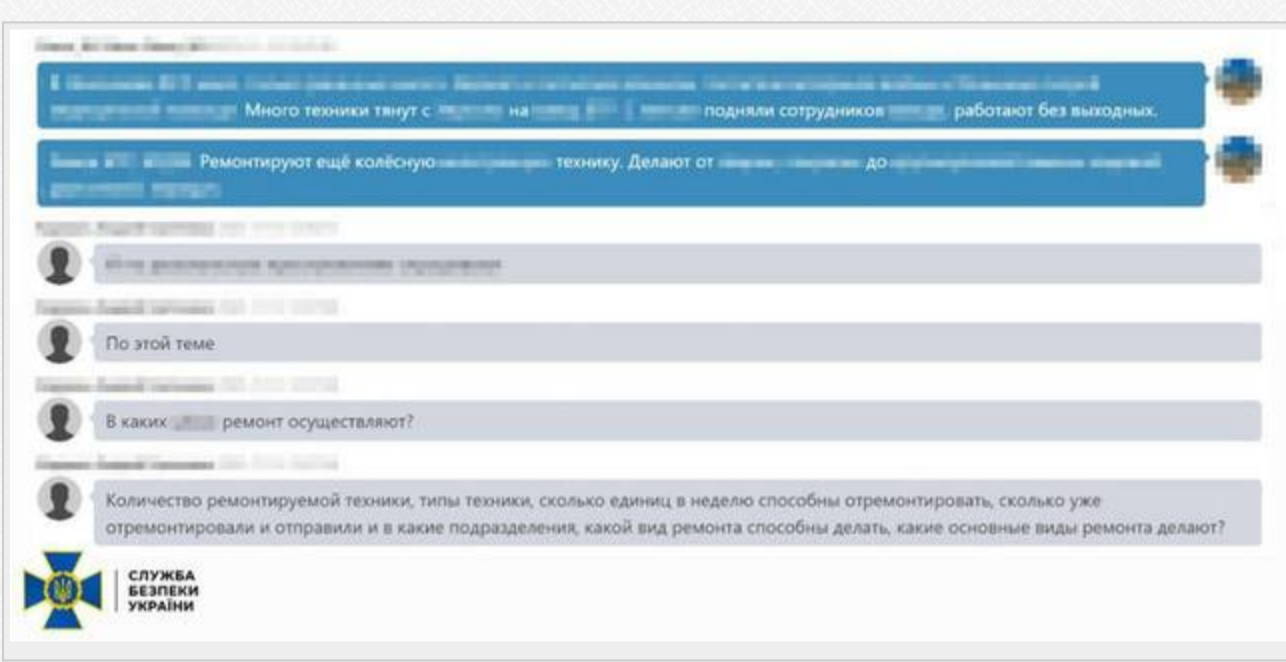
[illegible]

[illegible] Много техники тянут с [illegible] на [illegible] подняли сотрудников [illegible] работают без выходных.

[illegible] Ремонтируют ещё колёсную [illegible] технику. Делают от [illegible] до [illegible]

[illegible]

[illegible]

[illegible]

По этой теме

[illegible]

В каких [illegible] ремонт осуществляют?

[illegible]

Количество ремонтируемой техники, типы техники, сколько единиц в неделю способны отремонтировать, сколько уже отремонтировали и отправили и в какие подразделения, какой вид ремонта способны делать, какие основные виды ремонта делают?

СЛУЖБА БЕЗПЕКИ УКРАЇНИ